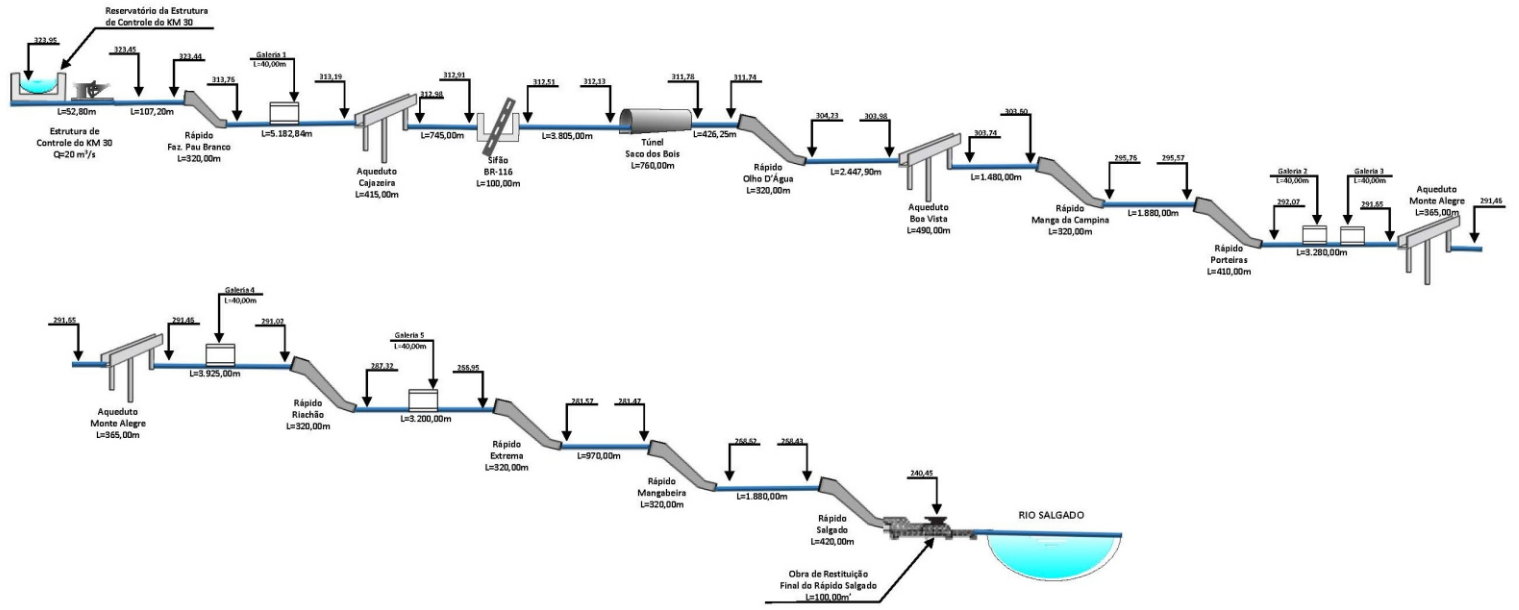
Reservatório da Estrutura de Controle do KM 30

323,95
323,45
323,44
L=52,80m
L=107,20m
Estrutura de Controle do KM 30
Q=20 m³/s

Rápido Faz. Pau Branco
L=320,00m
313,76
Galeria 1
L=40,00m
L=5.182,84m
313,19
Aqueduto Cajazeira
L=415,00m
312,98
312,91
L=745,00m
Sifão BR-116
L=100,00m
312,51
312,13
L=3.805,00m
Túnel Saco dos Bois
L=760,00m
311,78
311,74
L=426,25m
Rápido Olho D'Água
L=320,00m
304,23
303,98
L=2.447,90m
Aqueduto Boa Vista
L=490,00m
303,74
303,50
L=1.480,00m
Rápido Manga da Campina
L=320,00m
295,76
295,57
L=1.880,00m
Rápido Porteiras
L=410,00m
292,07
Galeria 2
L=40,00m
Galeria 3
L=40,00m
291,65
L=3.280,00m
Aqueduto Monte Alegre
L=365,00m
291,46

291,65
291,46
Galeria 4
L=40,00m
291,02
L=3.925,00m
Aqueduto Monte Alegre
L=365,00m
Rápido Riachão
L=320,00m
287,32
Galeria 5
L=40,00m
255,95
L=3.200,00m
Rápido Extrema
L=320,00m
281,57
281,47
L=970,00m
Rápido Mangabeira
L=320,00m
258,62
258,43
L=1.880,00m
Rápido Salgado
L=420,00m
240,45
RIO SALGADO
Obra de Restituição Final do Rápido Salgado
L=100,00m'